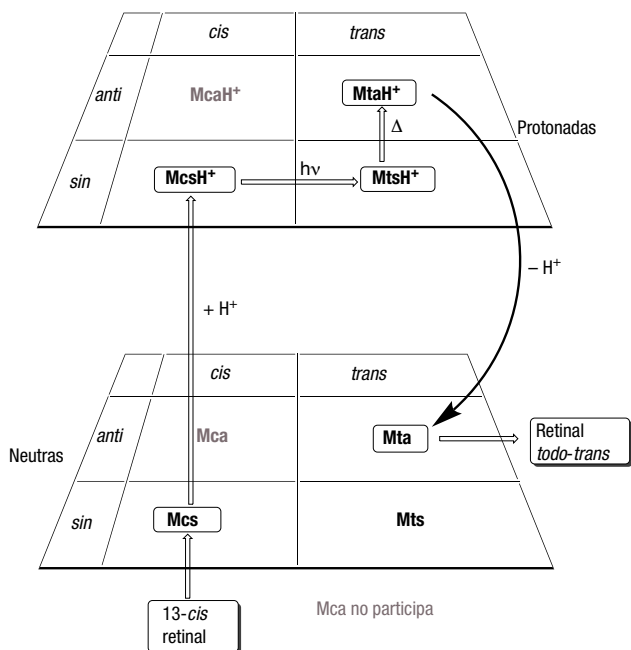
cis

trans

anti

$McaH^+$

$MtaH^+$

$\Delta$

Protonadas

sin

$McsH^+$

hν

$MtsH^+$

$- H^+$

$+ H^+$

cis

trans

Neutras

anti

Mca

Mta

Retinal todo-trans

sin

Mcs

Mts

13-cis retinal

Mca no participa